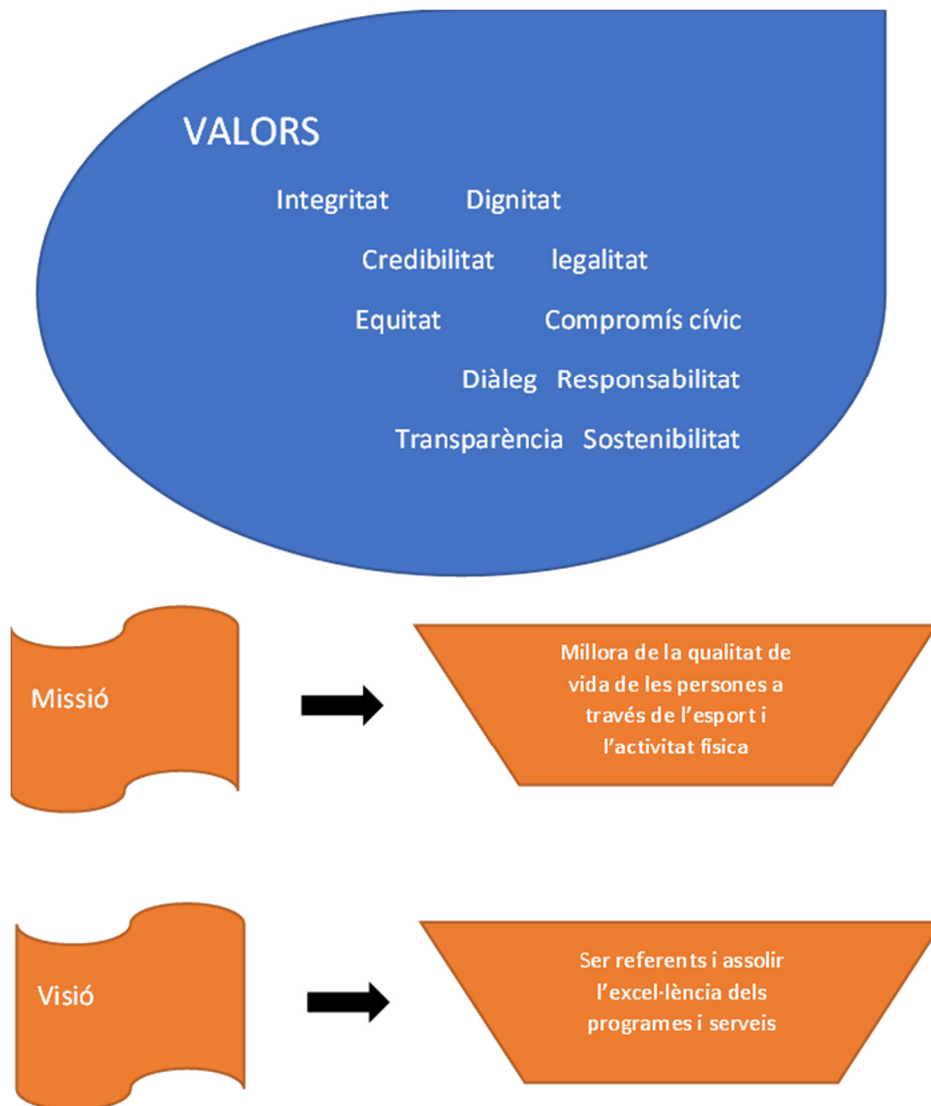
VALORS

Integritat Dignitat

Credibilitat legalitat

Equitat Compromís cívic

Diàleg Responsabilitat

Transparència Sostenibilitat

Missió

Millora de la qualitat de vida de les persones a través de l'esport i l'activitat física

Visió

Ser referents i assolir l'excel·lència dels programes i serveis